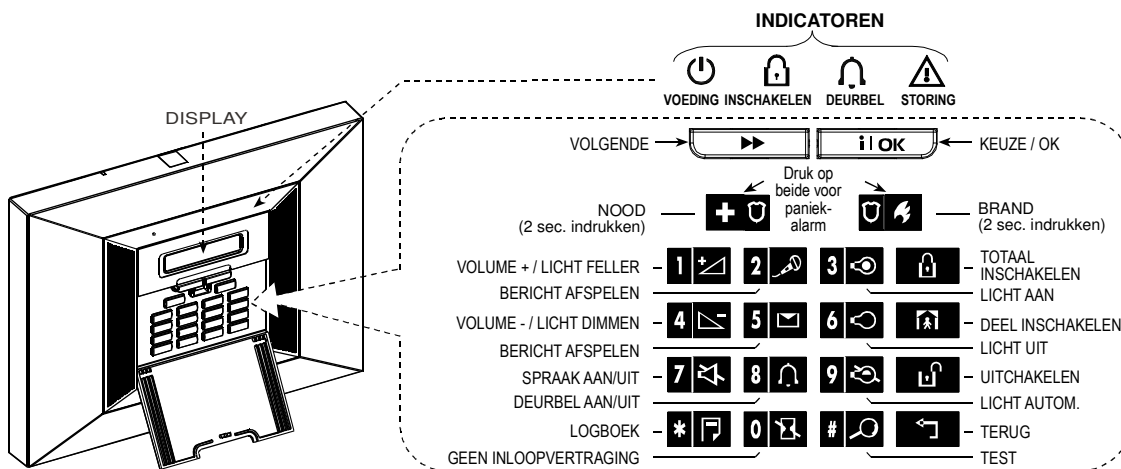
INDICATOREN

VOEDING INSCHAKELEN DEURBEL STORING

DISPLAY

VOLGENDE

i OK

KEUZE / OK

Druk op beide voor paniek-alarm

NOOD (2 sec. indrukken)

BRAND (2 sec. indrukken)

VOLUME + / LICHT FELLER

1

2

3

TOTAAL INSCHAKELEN

BERICHT AFSPELEN

LICHT AAN

VOLUME - / LICHT DIMMEN

4

5

6

DEEL INSCHAKELEN

BERICHT AFSPELEN

LICHT UIT

SPRAAK AAN/UIT

7

8

9

UITCHAKELEN

DEURBEL AAN/UIT

LICHT AUTOM.

LOGBOEK

*

0

#

TERUG

GEEN INLOOPVERTRAGING

TEST